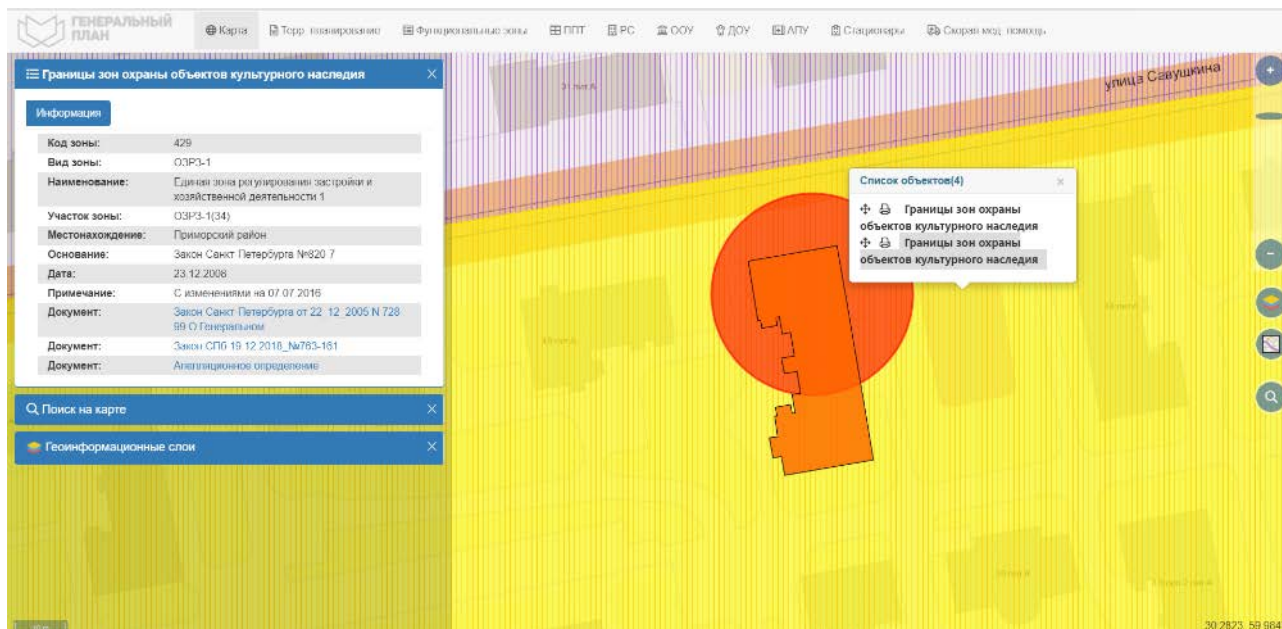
ГЕНЕРАЛЬНЫЙ ПЛАН

Карта | Терр. планирование | Функциональные зоны | ППТ | РС | ООУ | ДОУ | АПУ | Стационары | Скорая мед. помощь

Границы зон охраны объектов культурного наследия ×

Информация

| Код зоны: | 429 |
|---|---|
| Вид зоны: | ОЗРЗ-1 |
| Наименование: | Единая зона регулирования застройки и хозяйственной деятельности 1 |
| Участок зоны: | ОЗРЗ-1(34) |
| Местонахождение: | Приморский район |
| Основание: | Закон Санкт Петербурга №820 7 |
| Дата: | 23.12.2008 |
| Примечание: | С изменениями на 07.07.2016 |
| Документ: | Закон Санкт Петербурга от 22 12 2005 N 728 99 О Генеральном |
| Документ: | Закон СПб 19.12.2018_№763-161 |
| Документ: | Апелляционное определение |

Поиск на карте ×

Геоинформационные слои ×

улица Савушкина

Список объектов(4) ×

Границы зон охраны объектов культурного наследия

Границы зон охраны объектов культурного наследия

30.2823, 59.984